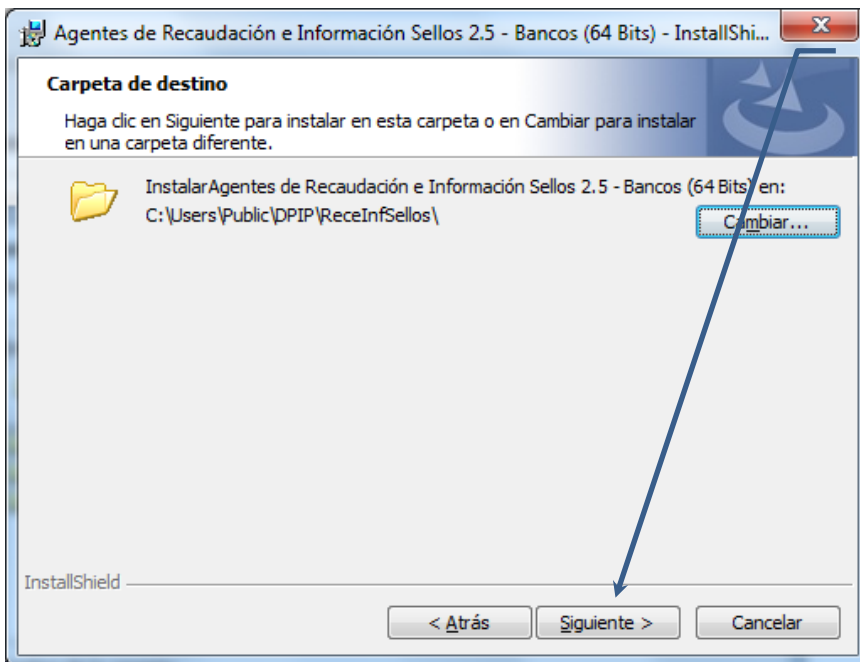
Agentes de Recaudación e Información Sellos 2.5 - Bancos (64 Bits) - InstallShi...

Carpeta de destino

Haga clic en Siguiente para instalar en esta carpeta o en Cambiar para instalar en una carpeta diferente.

InstalarAgentes de Recaudación e Información Sellos 2.5 - Bancos (64 Bits) en:
C:\Users\Public\DPIP\ReceInfSellos\

Cambiar...

InstallShield

< Atrás

Siguiente >

Cancelar